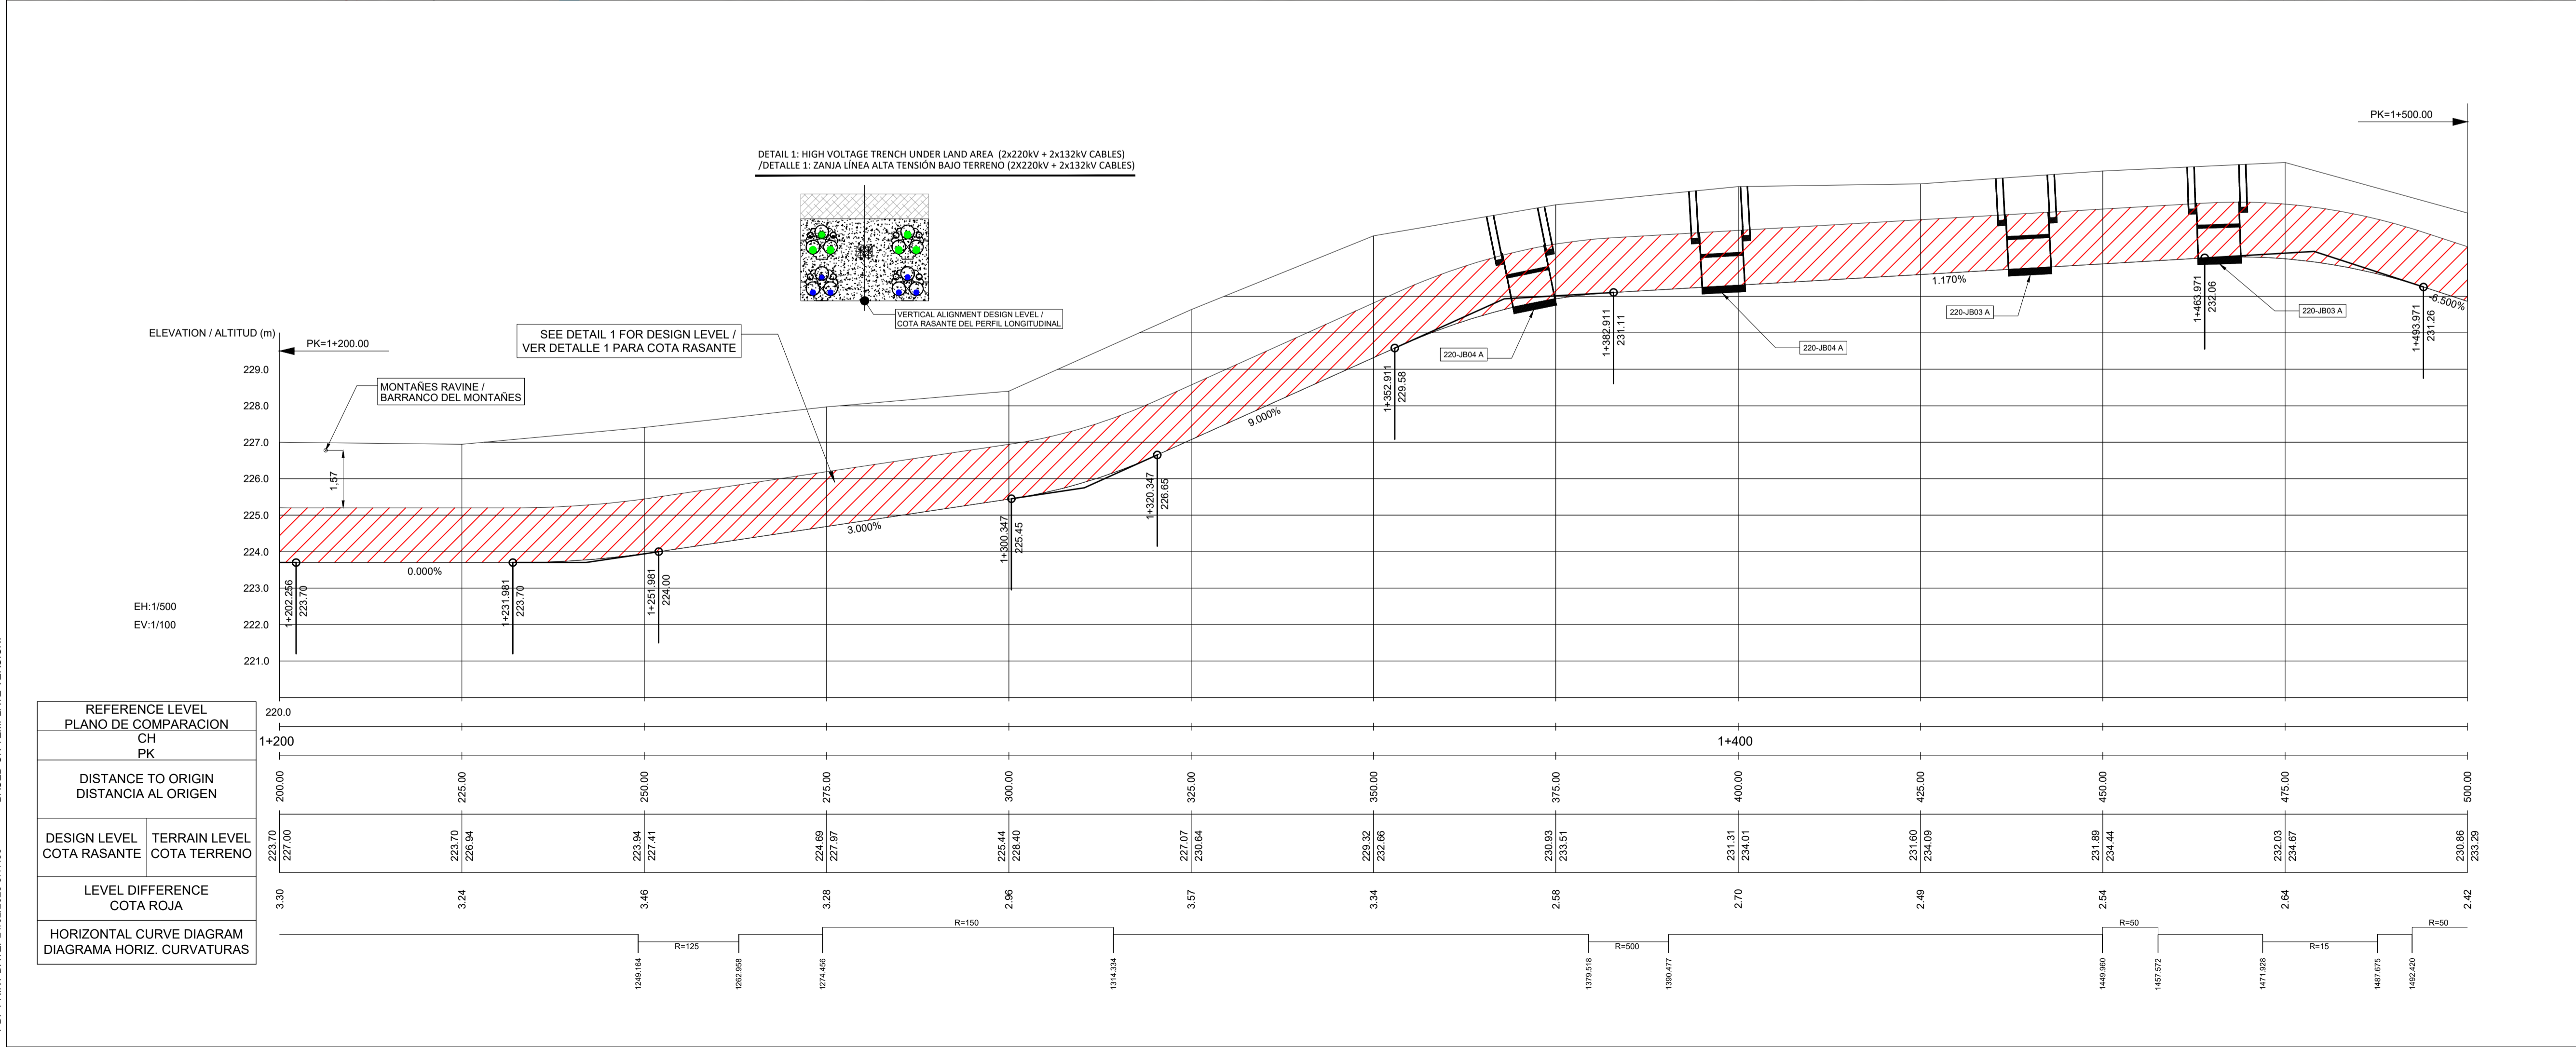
PK=1+500.00

DETAIL 1: HIGH VOLTAGE TRENCH UNDER LAND AREA (2x220kV + 2x132kV CABLES)
/DETALLE 1: ZANJA LÍNEA ALTA TENSIÓN BAJO TERRENO (2X220kV + 2x132kV CABLES)

VERTICAL ALIGNMENT DESIGN LEVEL / COTA RASANTE DEL PERFIL LONGITUDINAL

ELEVATION / ALTITUD (m)

PK=1+200.00

SEE DETAIL 1 FOR DESIGN LEVEL / VER DETALLE 1 PARA COTA RASANTE

MONTAÑES RAVINE / BARRANCO DEL MONTAÑES

229.0
228.0
227.0
226.0
225.0
224.0
223.0
222.0
221.0

1.57

0.000%
3.000%
9.000%
1.170%
6.500%

1+202.256 223.70
1+231.981 223.70
1+251.981 224.00
1+300.347 225.45
1+320.347 226.65
1+352.911 229.58
1+382.911 231.11
1+463.971 232.06
1+493.971 231.26

220-JB04 A
220-JB04 A
220-JB03 A
220-JB03 A

EH:1/500
EV:1/100

220.0

| REFERENCE LEVEL PLANO DE COMPARACION | | | | | | | | | | | | | |
|---|---|---|---|---|---|---|---|---|---|---|---|---|---|
| CH PK | 1+200 | | | | | | | | 1+400 | | | | |
| DISTANCE TO ORIGIN DISTANCIA AL ORIGEN | 200.00 | 225.00 | 250.00 | 275.00 | 300.00 | 325.00 | 350.00 | 375.00 | 400.00 | 425.00 | 450.00 | 475.00 | 500.00 |
| DESIGN LEVEL COTA RASANTE / TERRAIN LEVEL COTA TERRENO | 223.70 227.00 | 223.70 226.94 | 223.94 227.41 | 224.69 227.97 | 225.44 228.40 | 227.07 230.64 | 229.32 232.66 | 230.93 233.51 | 231.31 234.01 | 231.60 234.09 | 231.89 234.44 | 232.03 234.67 | 230.86 233.29 |
| LEVEL DIFFERENCE COTA ROJA | 3.30 | 3.24 | 3.46 | 3.28 | 2.96 | 3.57 | 3.34 | 2.58 | 2.70 | 2.49 | 2.54 | 2.64 | 2.42 |

HORIZONTAL CURVE DIAGRAM DIAGRAMA HORIZ. CURVATURAS

R=125 R=150 R=500 R=50 R=15 R=50

1249.164 1262.958 1274.456 1314.334 1379.518 1390.477 1449.960 1457.572 1471.928 1487.675 1492.420